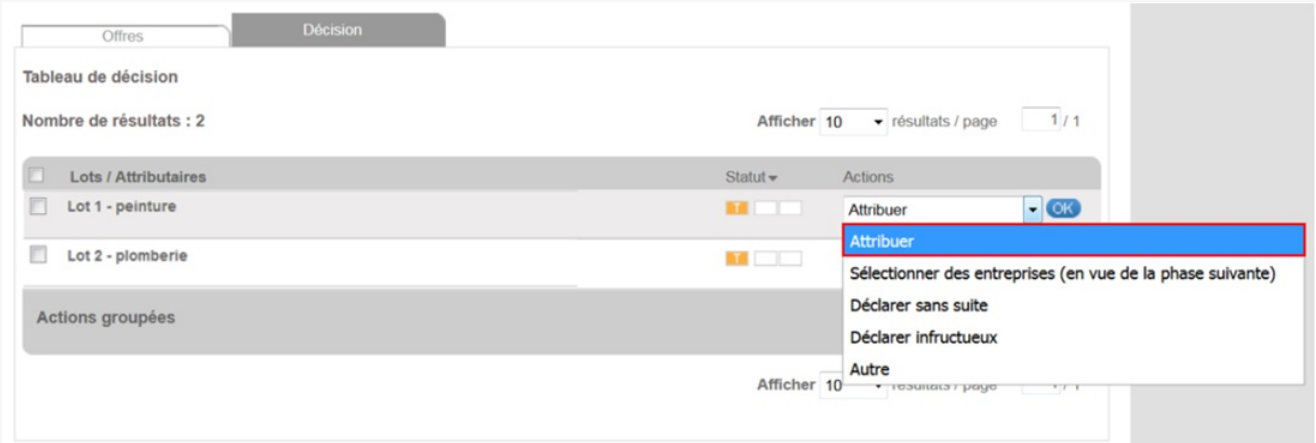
Offres
Décision

Tableau de décision

Nombre de résultats : 2

Afficher 10 résultats / page 1 / 1

| | Lots / Attributaires | Statut | Actions |
|---|---|---|---|
| | Lot 1 - peinture | T | Attribuer OK |
| | Lot 2 - plomberie | T | |

Attribuer
Sélectionner des entreprises (en vue de la phase suivante)
Déclarer sans suite
Déclarer infructueux
Autre

Actions groupées

Afficher 10 résultats / page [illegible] / 1